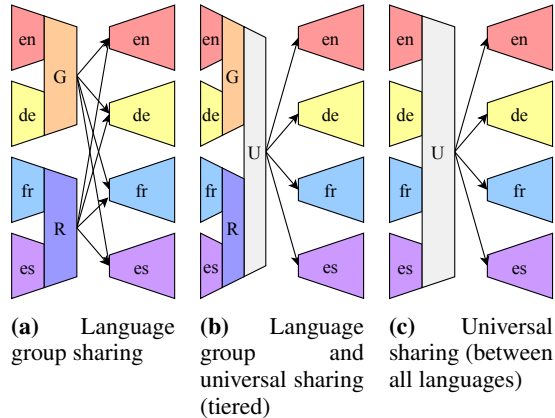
en
de
G
fr
es
R
en
de
fr
es

en
de
G
fr
es
R
U
en
de
fr
es

en
de
fr
es
U
en
de
fr
es

(a) Language group sharing

(b) Language group and universal sharing (tiered)

(c) Universal sharing (between all languages)